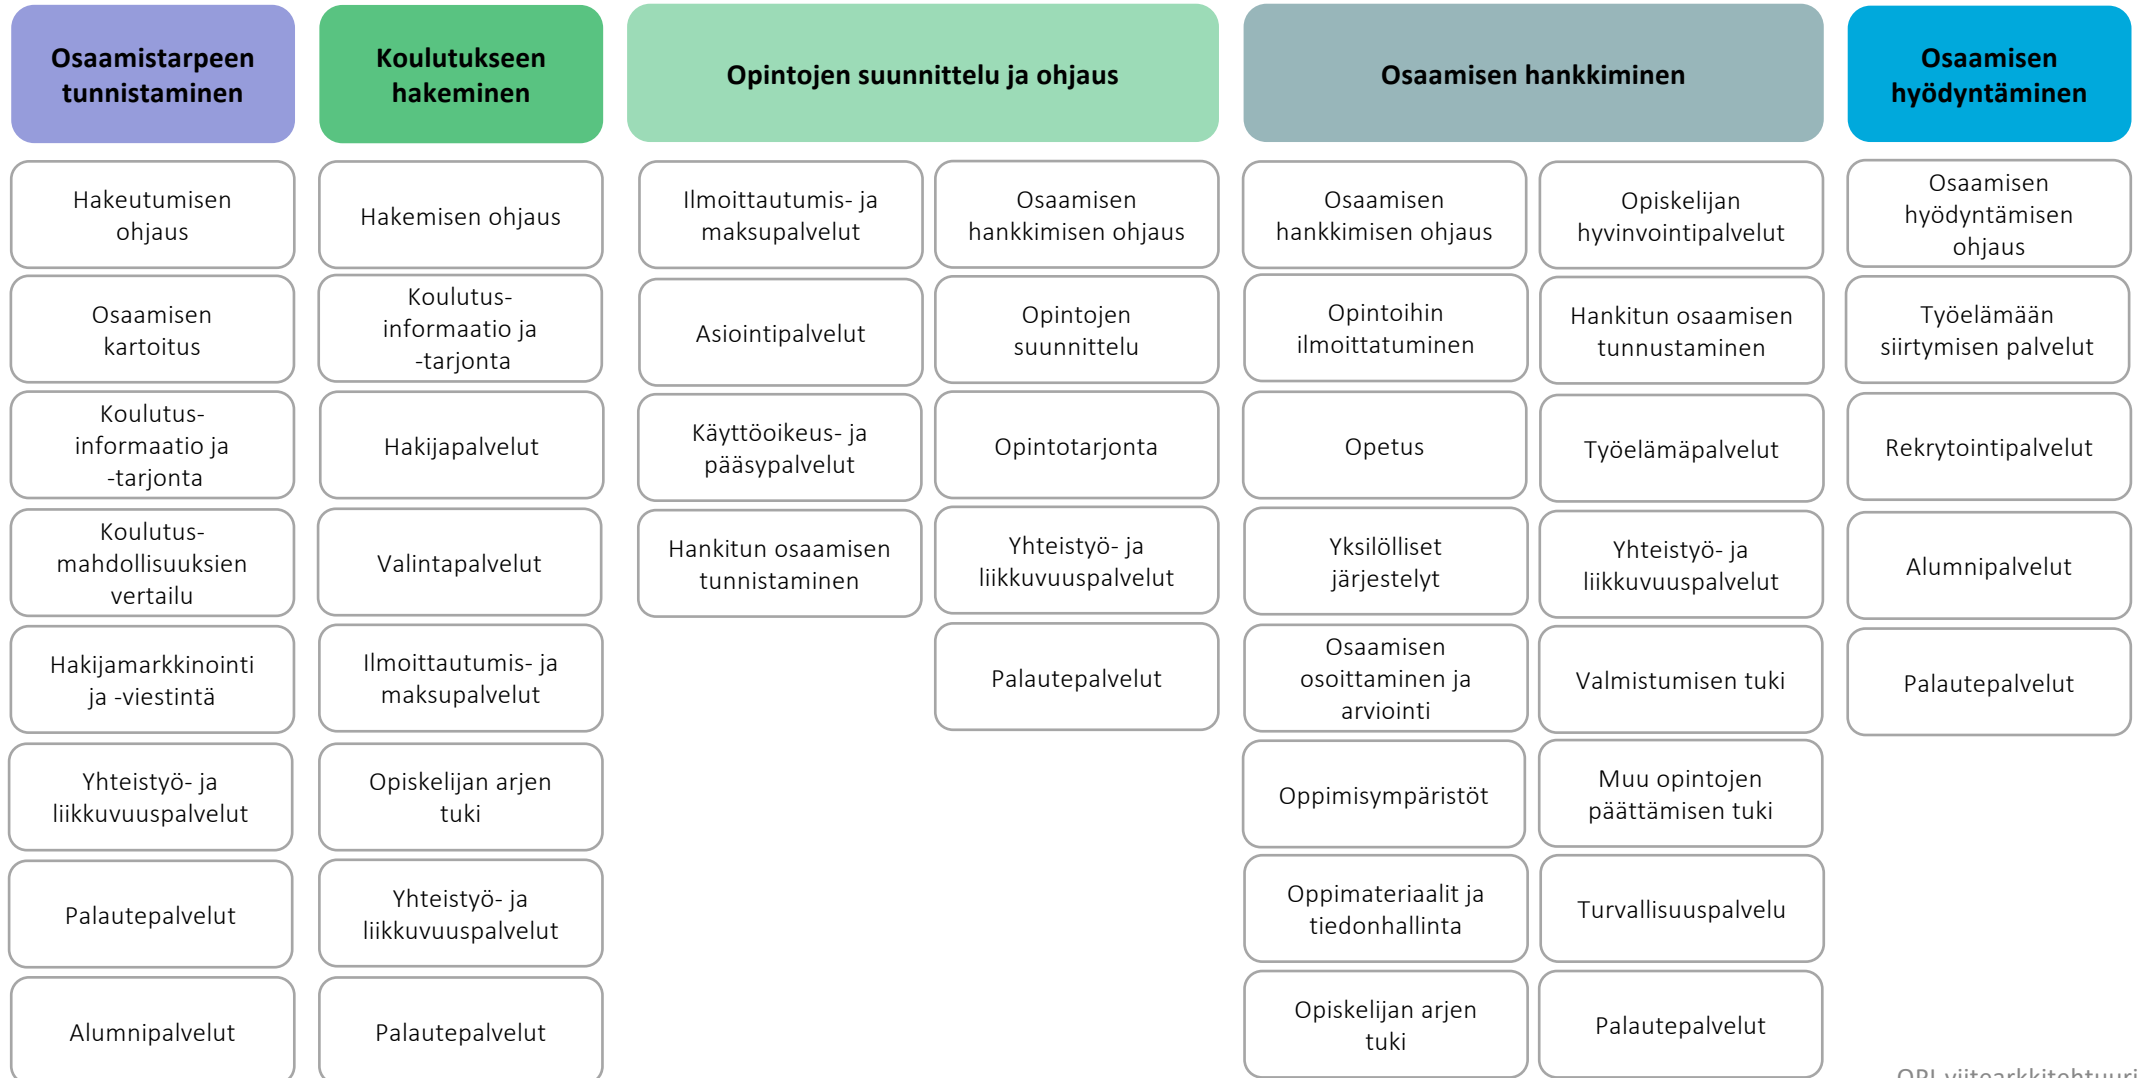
**Osaamistarpeen tunnistaminen**

Hakeutumisen ohjaus

Osaamisen kartoitus

Koulutus-informaatio ja -tarjonta

Koulutus-mahdollisuuksien vertailu

Hakijamarkkinointi ja -viestintä

Yhteistyö- ja liikkuvuuspalvelut

Palautepalvelut

Alumnipalvelut

**Koulutukseen hakeminen**

Hakemisen ohjaus

Koulutus-informaatio ja -tarjonta

Hakijapalvelut

Valintapalvelut

Ilmoittautumis- ja maksupalvelut

Opiskelijan arjen tuki

Yhteistyö- ja liikkuvuuspalvelut

Palautepalvelut

**Opintojen suunnittelu ja ohjaus**

Ilmoittautumis- ja maksupalvelut

Asiointipalvelut

Käyttöoikeus- ja pääsypalvelut

Hankitun osaamisen tunnistaminen

Osaamisen hankkimisen ohjaus

Opintojen suunnittelu

Opintotarjonta

Yhteistyö- ja liikkuvuuspalvelut

Palautepalvelut

**Osaamisen hankkiminen**

Osaamisen hankkimisen ohjaus

Opintoihin ilmoittatuminen

Opetus

Yksilölliset järjestelyt

Osaamisen osoittaminen ja arviointi

Oppimisympäristöt

Oppimateriaalit ja tiedonhallinta

Opiskelijan arjen tuki

Opiskelijan hyvinvointipalvelut

Hankitun osaamisen tunnustaminen

Työelämäpalvelut

Yhteistyö- ja liikkuvuuspalvelut

Valmistumisen tuki

Muu opintojen päättämisen tuki

Turvallisuuspalvelu

Palautepalvelut

**Osaamisen hyödyntäminen**

Osaamisen hyödyntämisen ohjaus

Työelämään siirtymisen palvelut

Rekrytointipalvelut

Alumnipalvelut

Palautepalvelut

OPI viitearkkitehtuuri